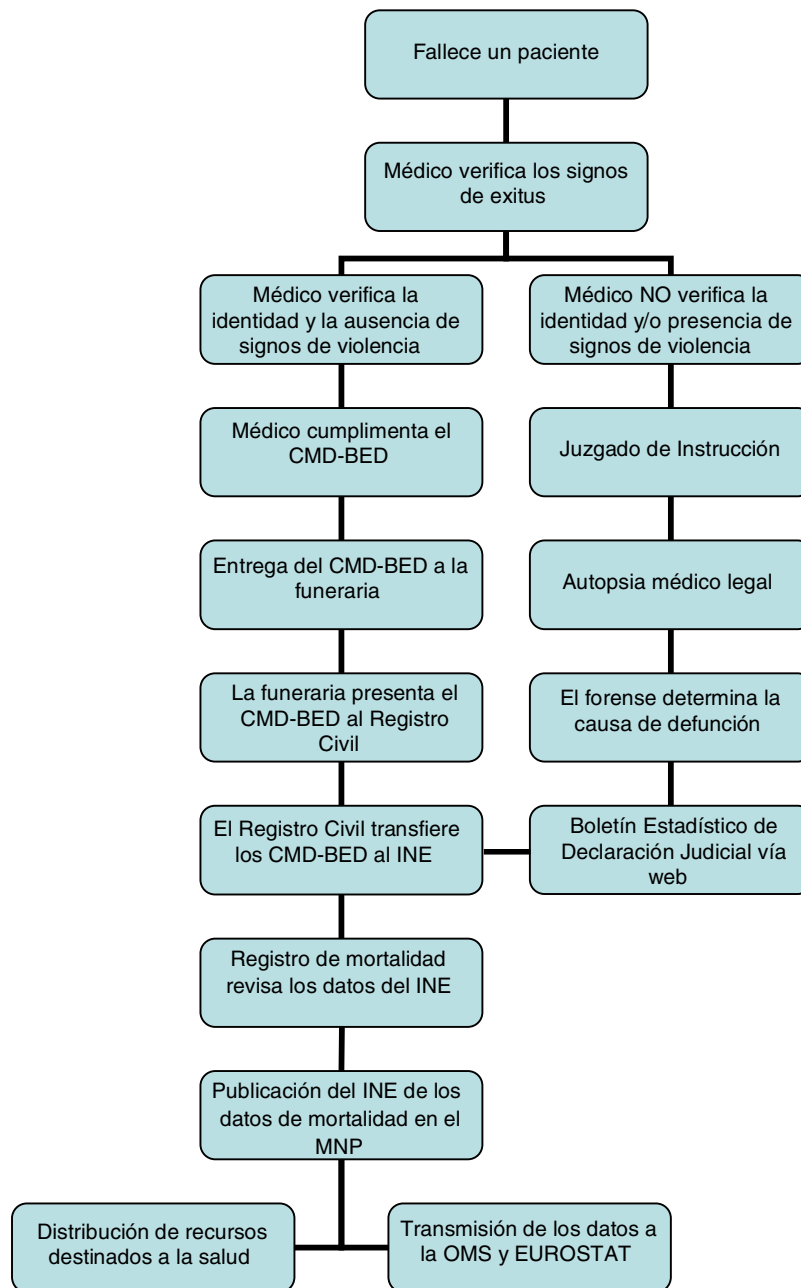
Fallece un paciente

Médico verifica los signos de exitus

Médico verifica la identidad y la ausencia de signos de violencia

Médico cumplimenta el CMD-BED

Entrega del CMD-BED a la funeraria

La funeraria presenta el CMD-BED al Registro Civil

El Registro Civil transfiere los CMD-BED al INE

Registro de mortalidad revisa los datos del INE

Publicación del INE de los datos de mortalidad en el MNP

Distribución de recursos destinados a la salud

Transmisión de los datos a la OMS y EUROSTAT

Médico NO verifica la identidad y/o presencia de signos de violencia

Juzgado de Instrucción

Autopsia médico legal

El forense determina la causa de defunción

Boletín Estadístico de Declaración Judicial vía web